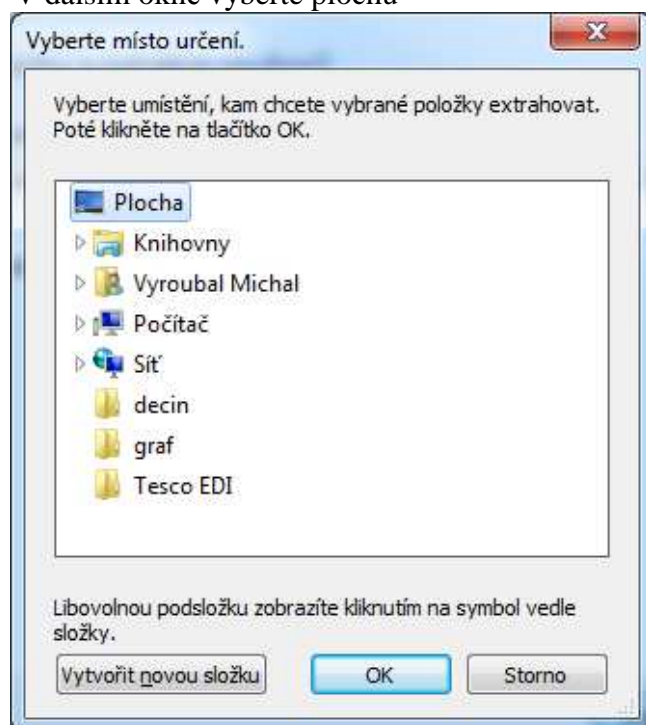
V dalším okně vyberte plocha

Vyberte místo určení.

Vyberte umístění, kam chcete vybrané položky extrahovat. Poté klikněte na tlačítko OK.

Plocha
Knihovny
Vyroubal Michal
Počítač
Síť
decin
graf
Tesco EDI

Libovolnou podsložku zobrazíte kliknutím na symbol vedle složky.

Vytvořit novou složku
OK
Storno